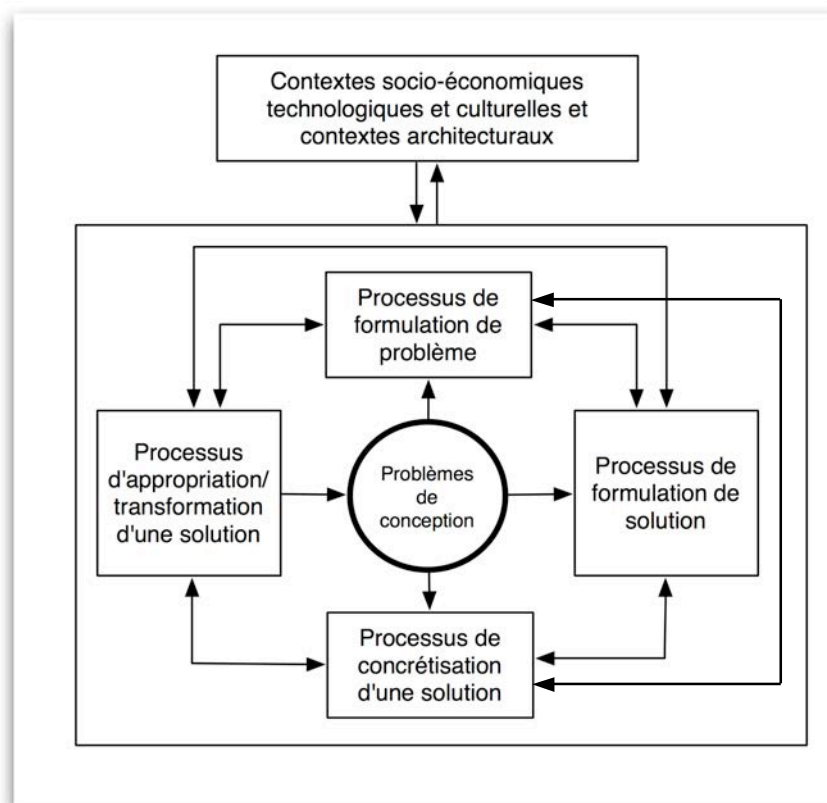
Contextes socio-économiques technologiques et culturelles et contextes architecturaux

Processus de formulation de problème

Processus d'appropriation/ transformation d'une solution

Problèmes de conception

Processus de formulation de solution

Processus de concrétisation d'une solution